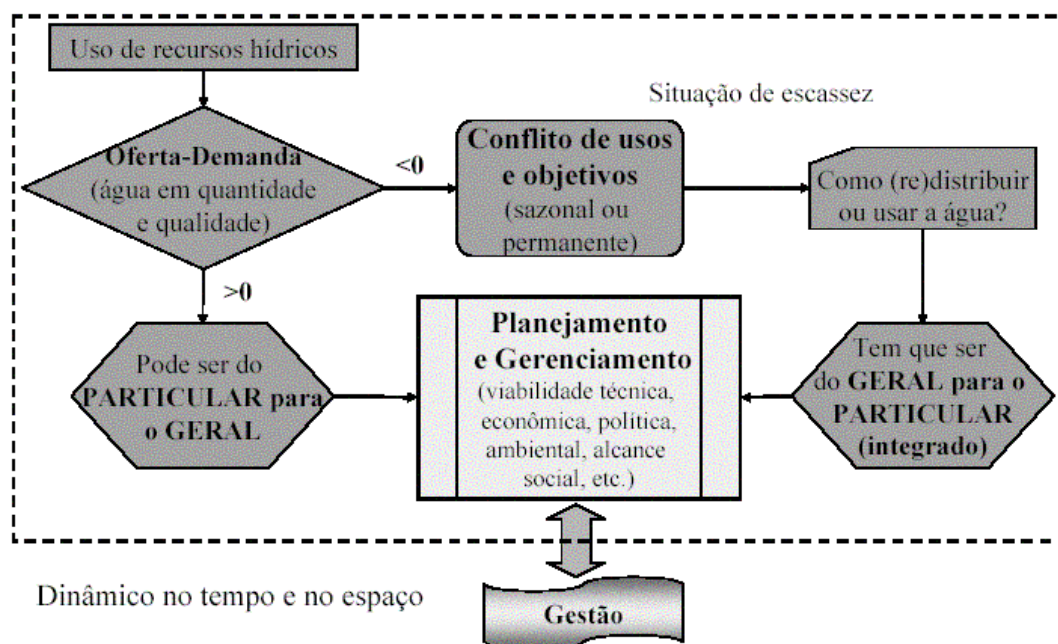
Uso de recursos hídricos

Situação de escassez

Oferta-Demanda (água em quantidade e qualidade)

<0

Conflito de usos e objetivos (sazonal ou permanente)

Como (re)distribuir ou usar a água?

>0

Pode ser do PARTICULAR para o GERAL

Planejamento e Gerenciamento (viabilidade técnica, econômica, política, ambiental, alcance social, etc.)

Tem que ser do GERAL para o PARTICULAR (integrado)

Dinâmico no tempo e no espaço

Gestão